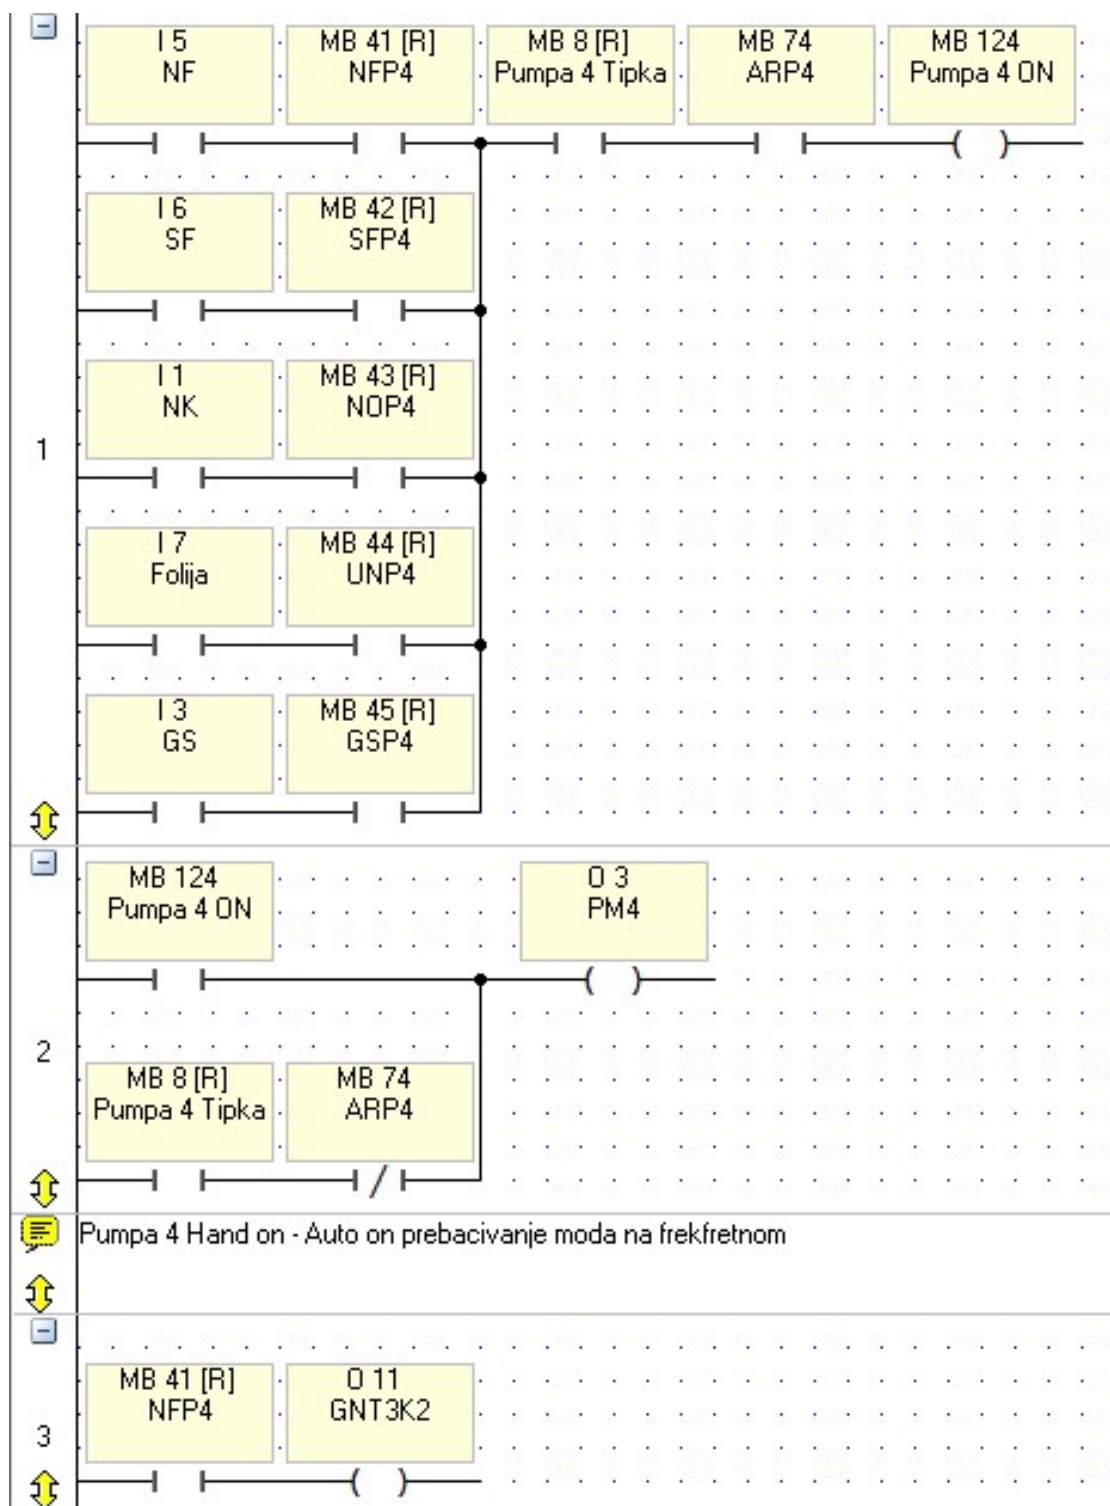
I 5
NF

MB 41 [R]
NFP4

MB 8 [R]
Pumpa 4 Tipka

MB 74
ARP4

MB 124
Pumpa 4 ON

I 6
SF

MB 42 [R]
SFP4

I 1
NK

MB 43 [R]
NOP4

1

I 7
Folija

MB 44 [R]
UNP4

I 3
GS

MB 45 [R]
GSP4

MB 124
Pumpa 4 ON

O 3
PM4

2

MB 8 [R]
Pumpa 4 Tipka

MB 74
ARP4

Pumpa 4 Hand on - Auto on prebacivanje moda na frekfretnom

MB 41 [R]
NFP4

O 11
GNT3K2

3